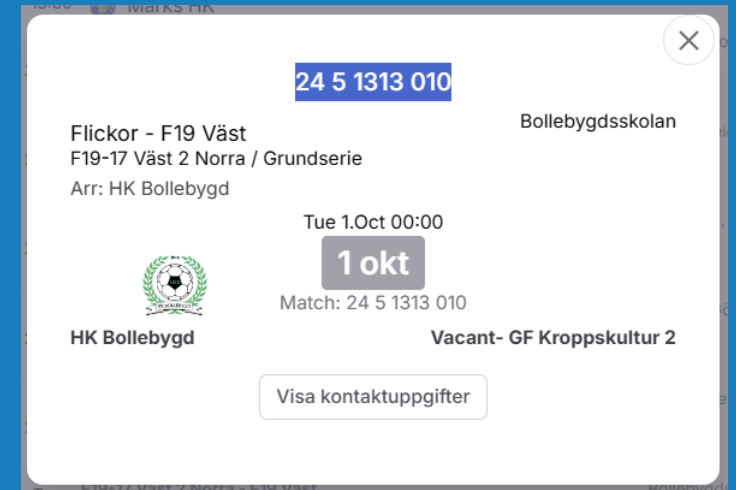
24 5 1313 010

Flickor - F19 Väst
F19-17 Väst 2 Norra / Grundserie
Arr: HK Bollebygd

Bollebygdsskolan

Tue 1.Oct 00:00

1 okt

Match: 24 5 1313 010

HK Bollebygd

Vacant- GF Kroppskultur 2

Visa kontaktuppgifter